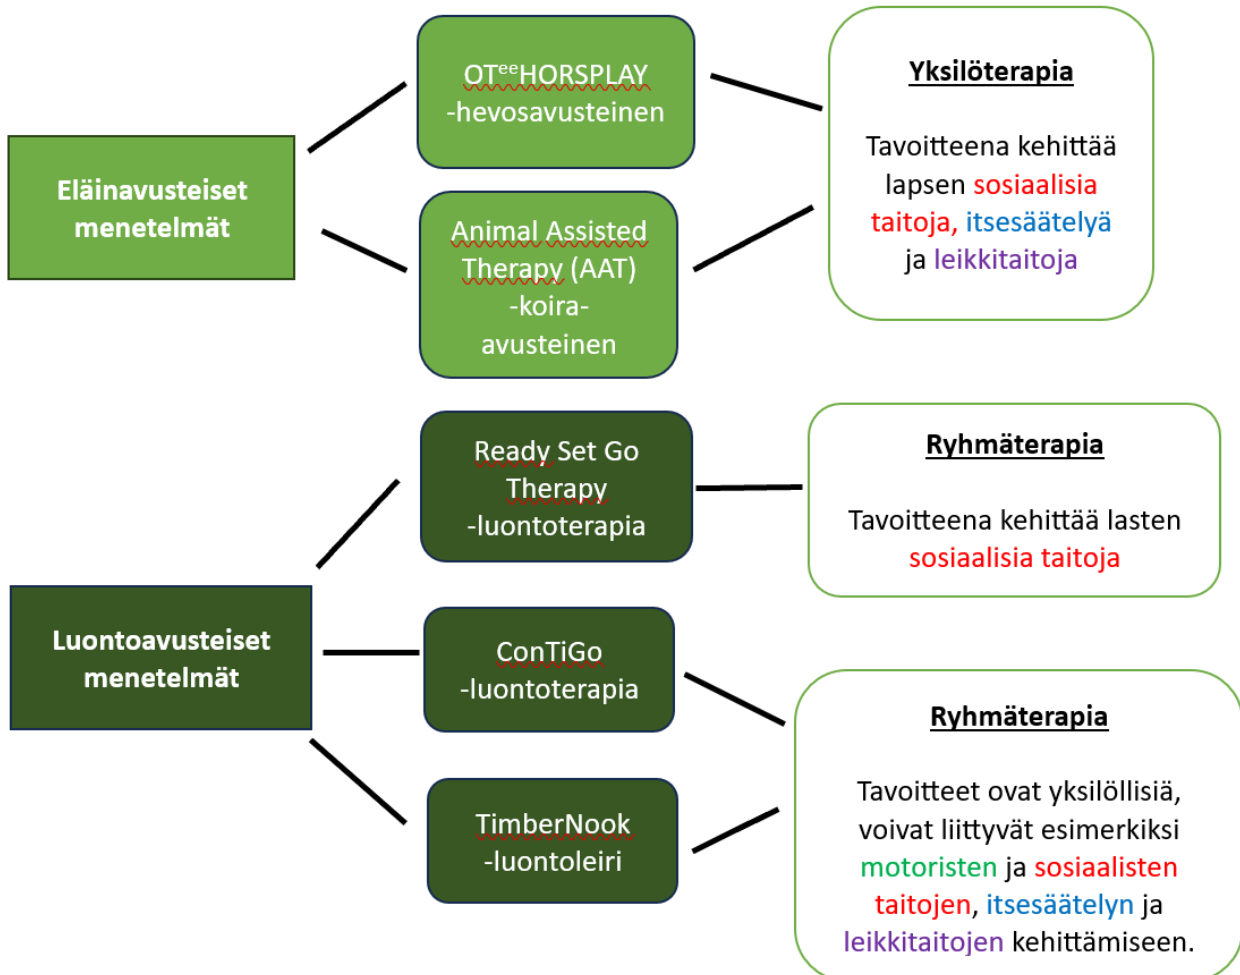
Eläinavusteiset menetelmät

OT$^{ee}$HORSPLAY -hevosavusteinen

Animal Assisted Therapy (AAT) -koira-avusteinen

Yksilöterapia

Tavoitteena kehittää lapsen sosiaalisia taitoja, itsesäätelyä ja leikkitaitoja

Luontoavusteiset menetelmät

Ready Set Go Therapy -luontoterapia

Ryhmäterapia

Tavoitteena kehittää lasten sosiaalisia taitoja

ConTiGo -luontoterapia

TimberNook -luontoleiri

Ryhmäterapia

Tavoitteet ovat yksilöllisiä, voivat liittyvät esimerkiksi motoristen ja sosiaalisten taitojen, itsesäätelyn ja leikkitaitojen kehittämiseen.